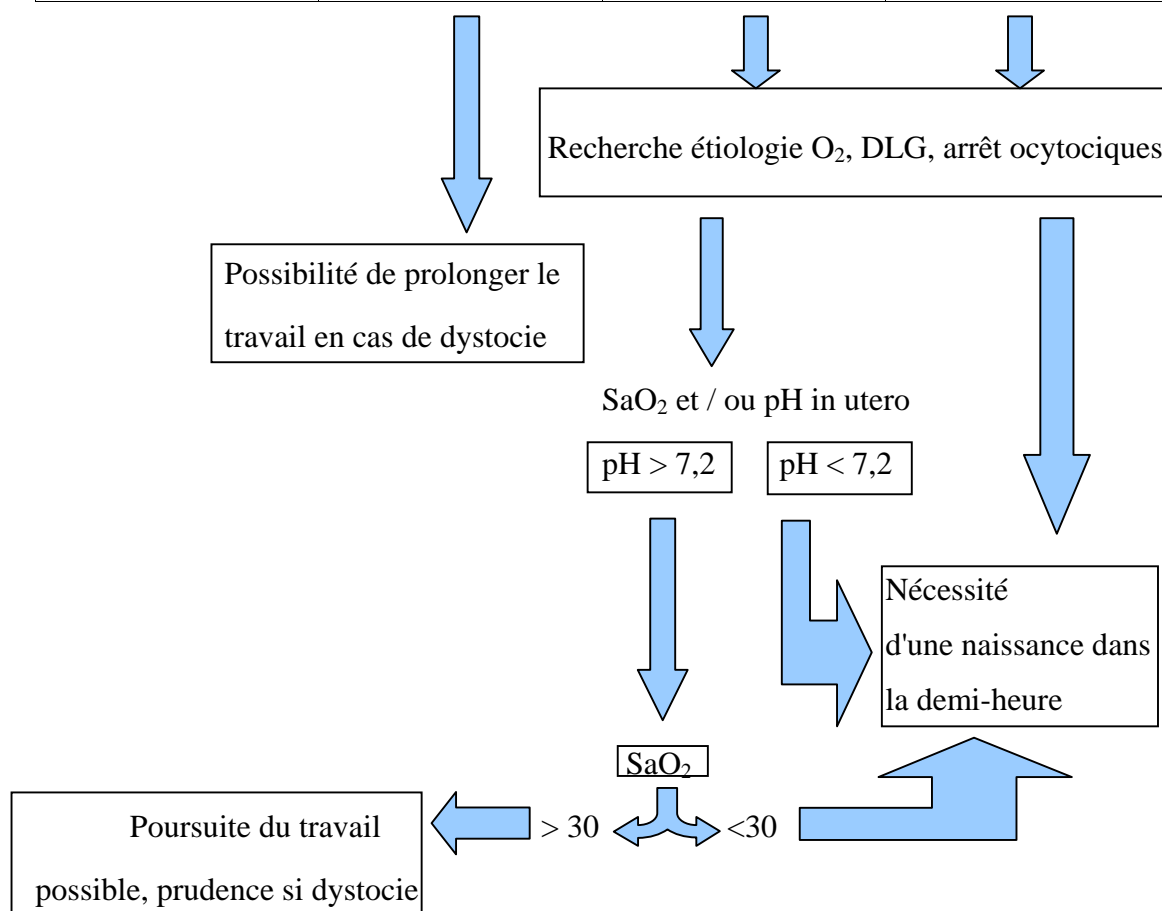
Recherche étiologie $O_2$, DLG, arrêt ocytociques

Possibilité de prolonger le travail en cas de dystocie

$SaO_2$ et / ou pH in utero

pH > 7,2

pH < 7,2

Nécessité d'une naissance dans la demi-heure

$SaO_2$

Poursuite du travail possible, prudence si dystocie

> 30

<30